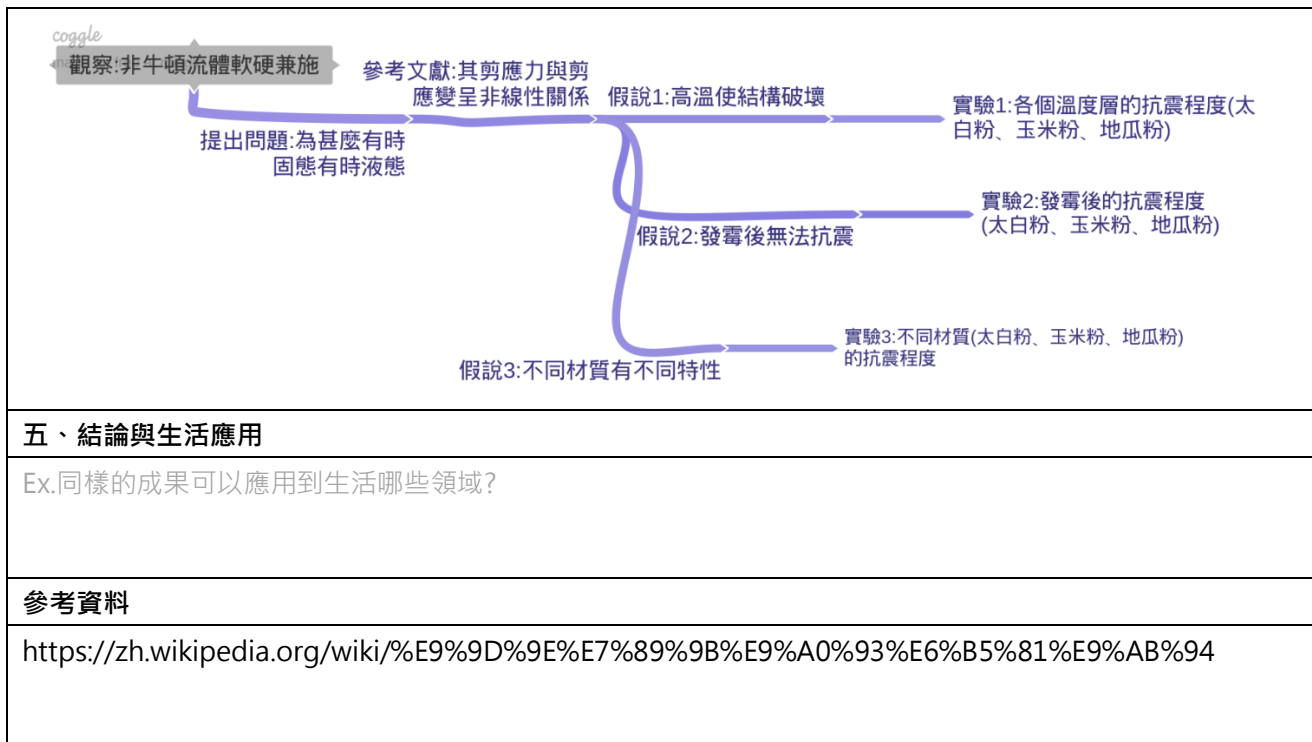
coggle

觀察:非牛頓流體軟硬兼施

提出問題:為甚麼有時固態有時液態

參考文獻:其剪應力與剪應變呈非線性關係

假說1:高溫使結構破壞

實驗1:各個溫度層的抗震程度(太白粉、玉米粉、地瓜粉)

假說2:發霉後無法抗震

實驗2:發霉後的抗震程度(太白粉、玉米粉、地瓜粉)

假說3:不同材質有不同特性

實驗3:不同材質(太白粉、玉米粉、地瓜粉)的抗震程度

五、結論與生活應用

Ex.同樣的成果可以應用到生活哪些領域?

參考資料

https://zh.wikipedia.org/wiki/%E9%9D%9E%E7%89%9B%E9%A0%93%E6%B5%81%E9%AB%94